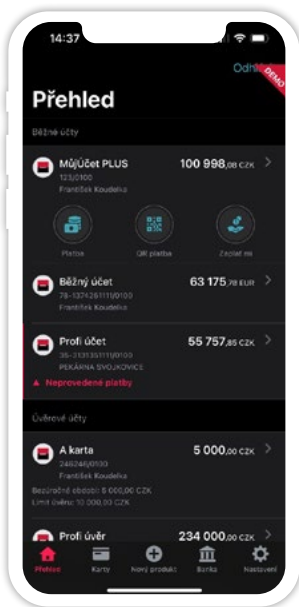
14:37

Odh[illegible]

DEMO

Přehled

Běžné účty

MůjÚčet PLUS
123/0100
František Koudelka

100 998,08 CZK

Platba

QR platba

Zaplat mi

Běžný účet
78-1374261111/0100
František Koudelka

63 175,78 EUR

Profi účet
35-3131351111/0100
PEKÁRNA SVOJKOVICE

55 757,85 CZK

Neprovedené platby

Úvěrové účty

A karta
246246/0100
František Koudelka
Bezúročné období: 5 000,00 CZK
Limit úvěru: 10 000,00 CZK

5 000,00 CZK

Profi úvěr

234 000,00 CZK

Přehled

Karty

Nový produkt

Banka

Nastavení